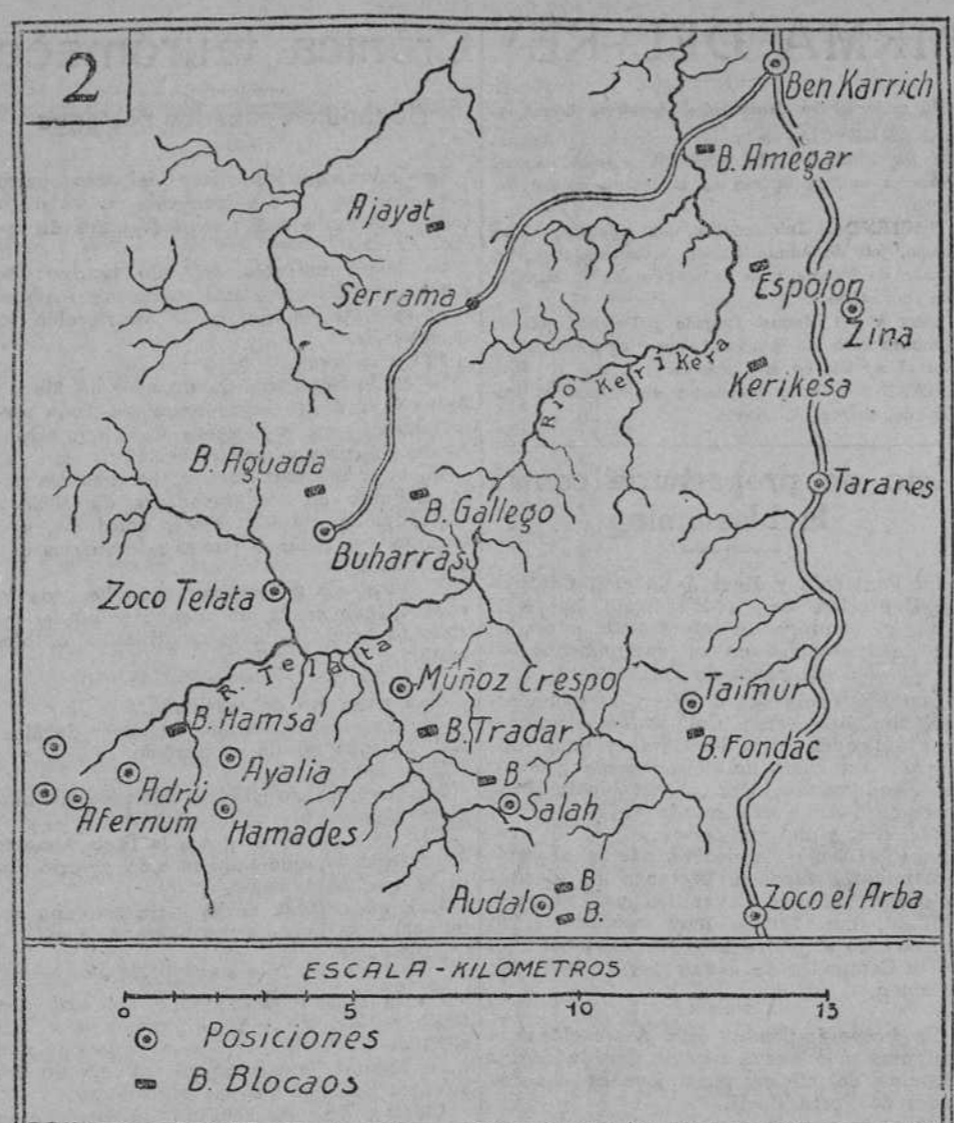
2

Ben Karrich
B. Amegar
Ajayat
Serrama
Espolon
Zina
Rio Keri Kera
Kerikesa
B. Aguada
B. Gallego
Taranes
Buharras
Zoco Telata
R. Telata
Muñoz Crespo
Taimur
B. Hamsa
B. Tradar
B. Fondac
Ayalia
Adrú
B.
Afernum
Hamades
Salah
B
Audal
B.
Zoco el Arba

ESCALA - KILOMETROS
0 5 10 15
Posiciones
B. Blocaos